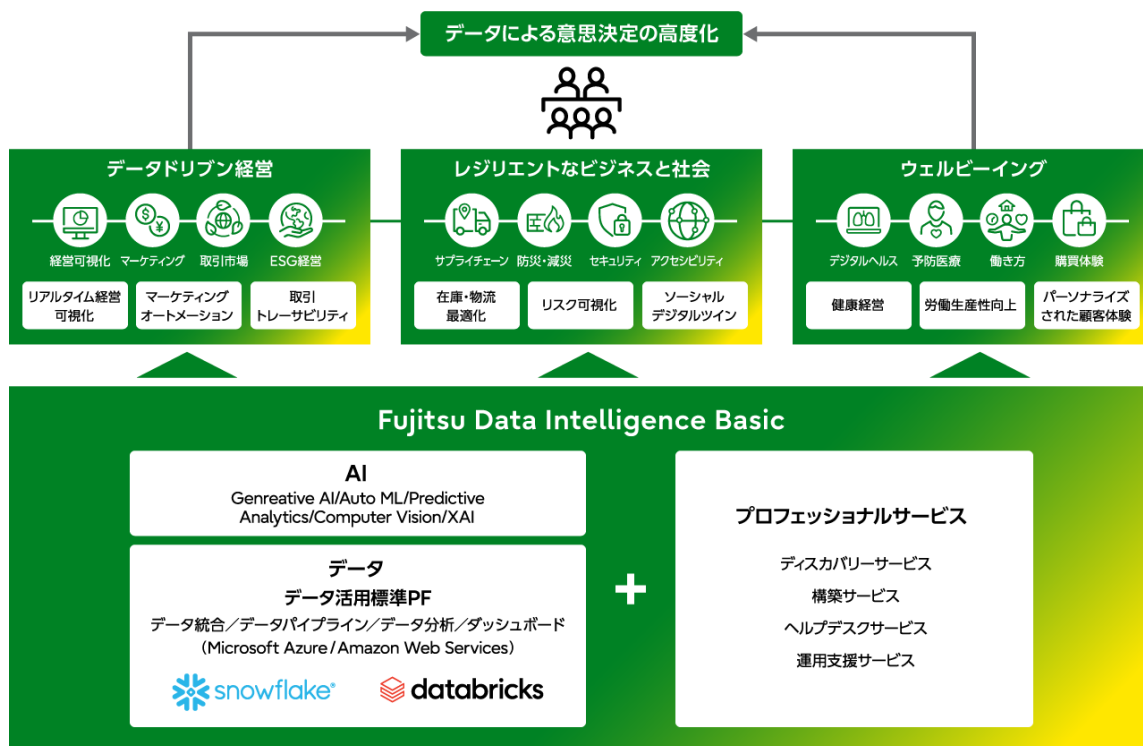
データによる意思決定の高度化

データドリブン経営

経営可視化　マーケティング　取引市場　ESG経営

リアルタイム経営可視化

マーケティングオートメーション

取引トレーサビリティ

レジリエントなビジネスと社会

サプライチェーン　防災・減災　セキュリティ　アクセシビリティ

在庫・物流最適化

リスク可視化

ソーシャルデジタルツイン

ウェルビーイング

デジタルヘルス　予防医療　働き方　購買体験

健康経営

労働生産性向上

パーソナライズされた顧客体験

Fujitsu Data Intelligence Basic

AI

Genreative AI/Auto ML/Predictive Analytics/Computer Vision/XAI

データ

データ活用標準PF

データ統合／データパイプライン／データ分析／ダッシュボード (Microsoft Azure/Amazon Web Services)

snowflake®　databricks

+

プロフェッショナルサービス

ディスカバリーサービス

構築サービス

ヘルプデスクサービス

運用支援サービス